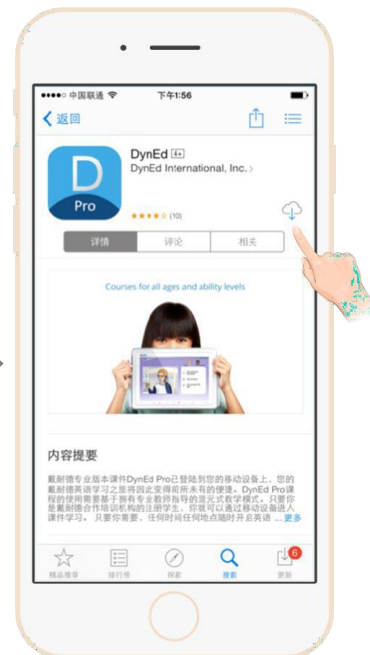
●●●●○ 中国联通 下午1:56

返回

D
Pro

DynEd 4+
DynEd International, Inc. >

★★★★☆ (10)

详情 评论 相关

Courses for all ages and ability levels

内容提要

戴耐德专业版本课件DynEd Pro已登陆到您的移动设备上，您的戴耐德英语学习之旅将因此变得前所未有的便捷。DynEd Pro课程的使用需要基于拥有专业教师指导的混合式教学模式，只要你是戴耐德合作培训机构的注册学生，你就可以通过移动设备进入课件学习。只要你需要，任何时间任何地点随时开启英语 ...更多

精品推荐 排行榜 探索 搜索 更新 6